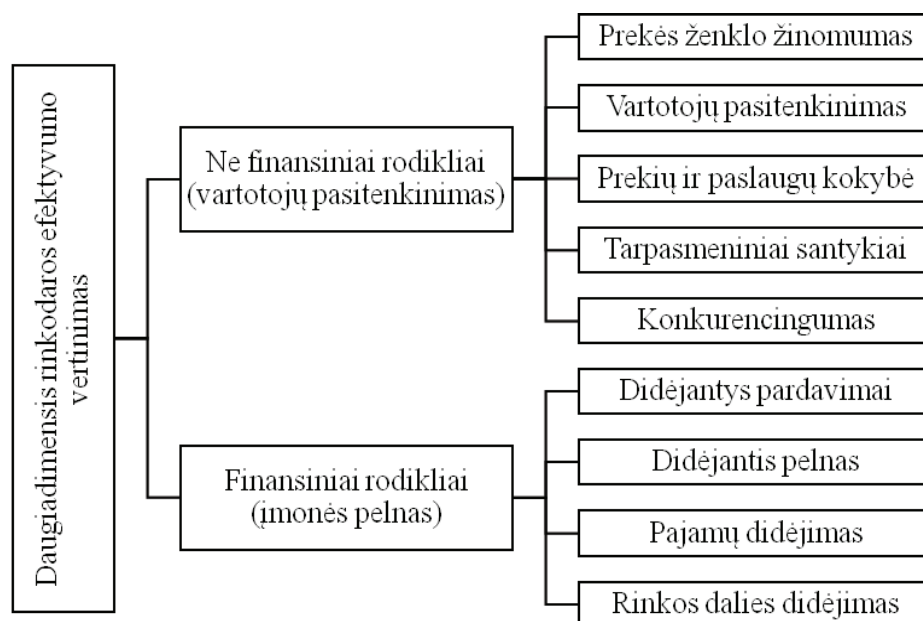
Daugiadimensis rinkodaros efektyvumo vertinimas

Ne finansiniai rodikliai (vartotojų pasitenkinimas)

Prekės ženklo žinomumas

Vartotojų pasitenkinimas

Prekių ir paslaugų kokybė

Tarpasmeniniai santykiai

Konkurencingumas

Finansiniai rodikliai (įmonės pelnas)

Didėjantys pardavimai

Didėjantis pelnas

Pajamų didėjimas

Rinkos dalies didėjimas